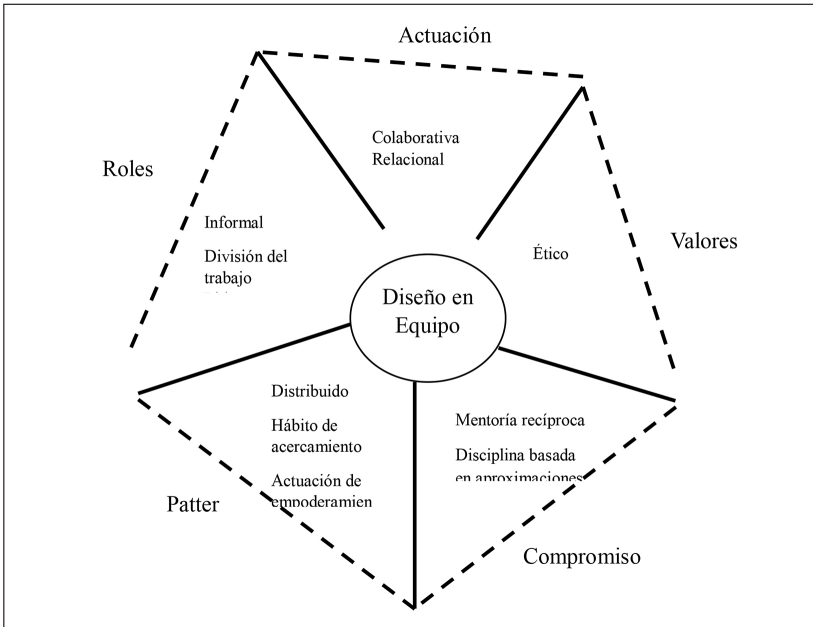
Actuación

Colaborativa
Relacional

Roles

Informal

División del trabajo

Valores

Ético

Diseño en Equipo

Distribuido

Hábito de acercamiento

Actuación de empoderamien

Mentoría recíproca

Disciplina basada en aproximaciones

Patter

Compromiso